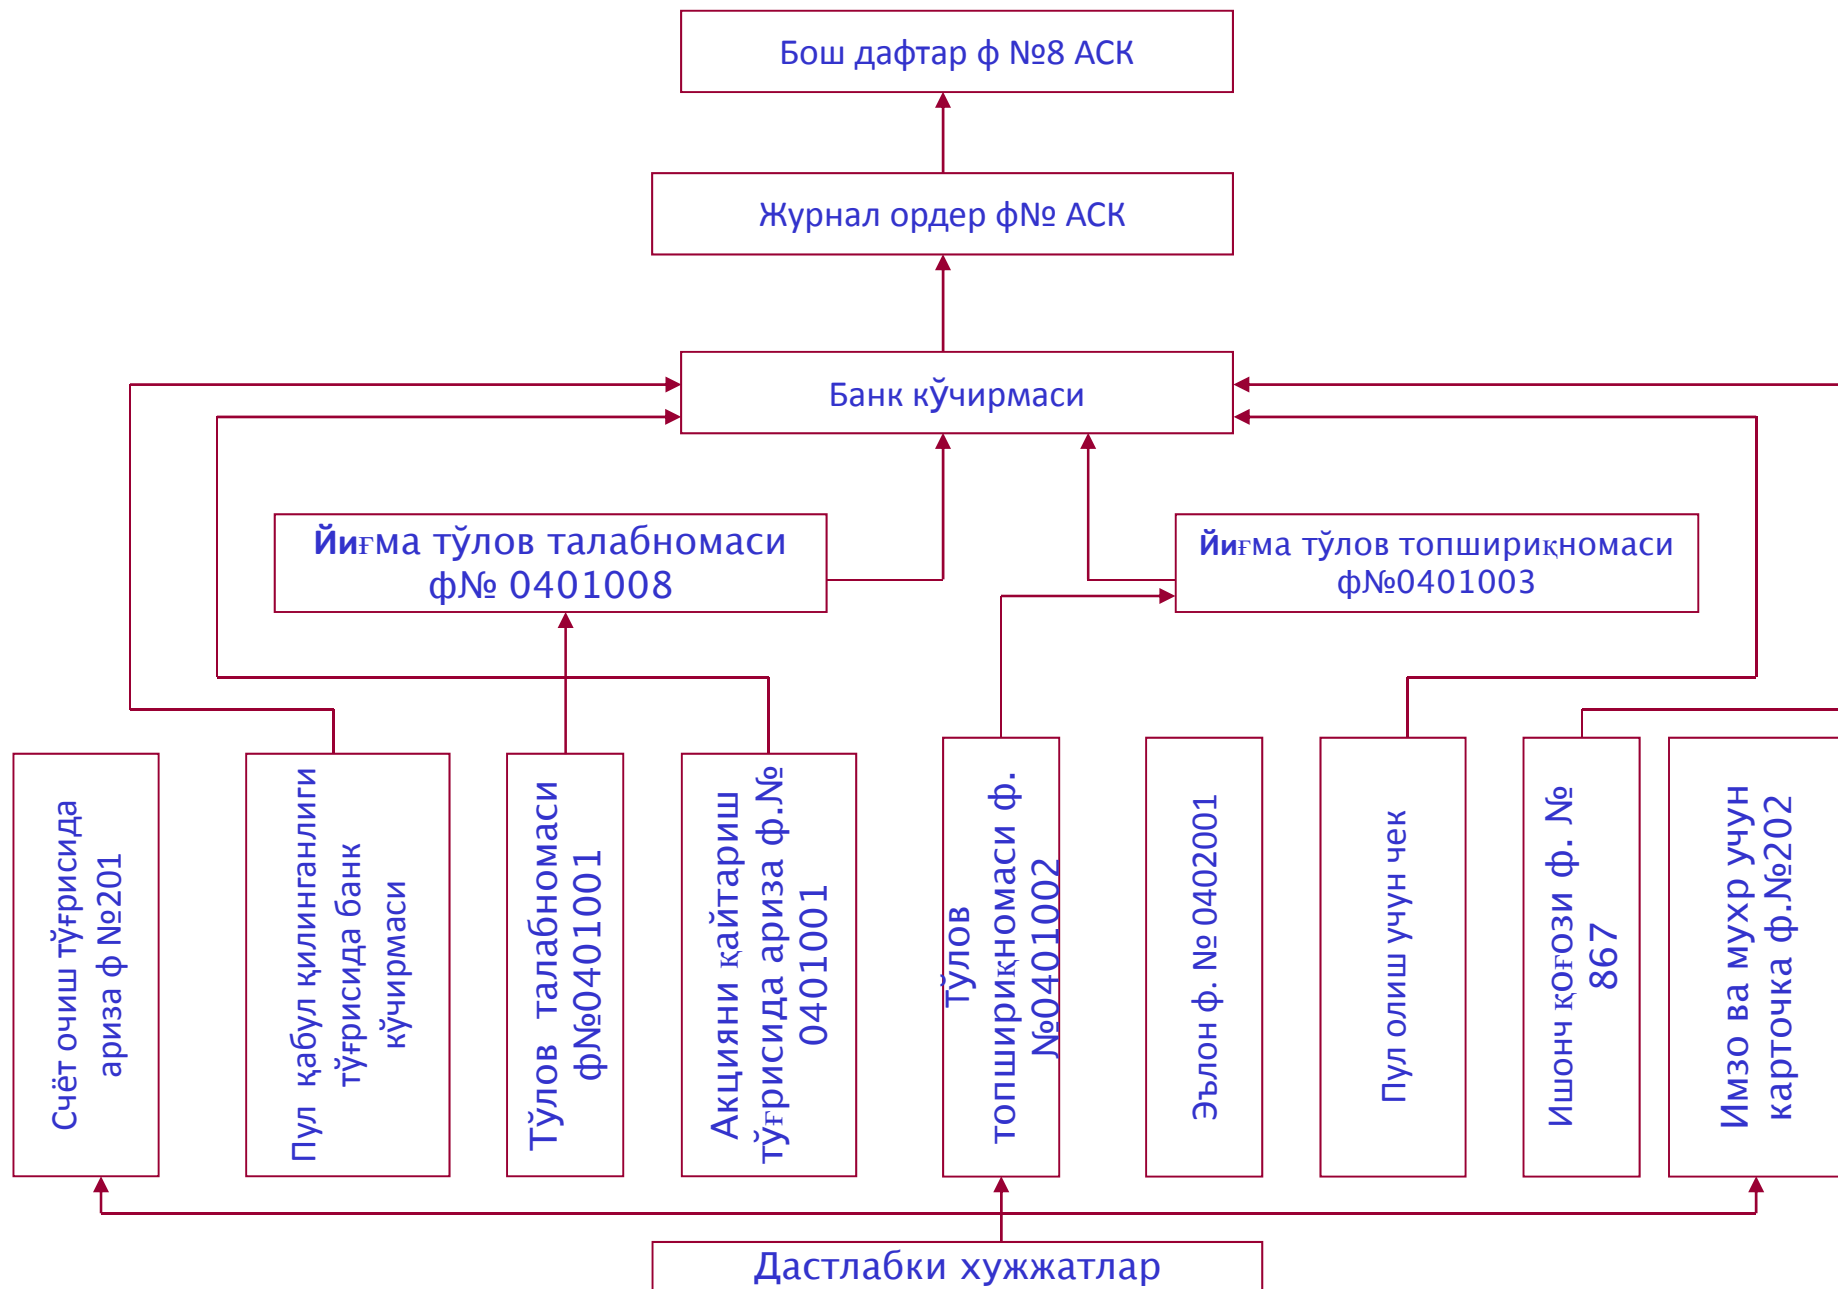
Бош дафтар ф №8 АСК

Журнал ордер ф№ АСК

Банк кўчирмаси

Йиғма тўлов талабномаси ф№ 0401008

Йиғма тўлов топшириқномаси ф№0401003

Счёт очиш тўғрисида ариза ф №201

Пул қабул қилинганлиги тўғрисида банк кўчирмаси

Тўлов талабномаси ф№0401001

Акцияни қайтариш тўғрисида ариза ф.№ 0401001

Тўлов топшириқномаси ф. №0401002

Эълон ф. № 0402001

Пул олиш учун чек

Ишонч қоғози ф. № 867

Имзо ва мухр учун карточка ф.№202

Дастлабки хужжатлар